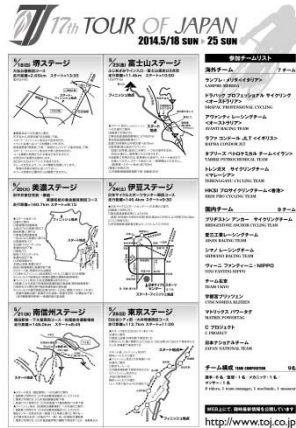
17th TOUR OF JAPAN
2014.5/18 SUN > 25 SUN

5/18(日) 堺ステージ
5/20(火) 富士山ステージ
5/22(木) 美濃ステージ
5/24(土) 伊豆ステージ
5/23(金) 南信州ステージ
5/25(日) 東京ステージ

参加チームリスト
海外チーム 7チーム
ランプレ・メリダ
LAMPRE MERIDA
ドラパック プロフェッショナル サイクリング
DRAPAC PROFESSIONAL CYCLING
アヴァンティ レーシングチーム
AVANTI RACING TEAM
ラファ コンドール JLT
RAPHA CONDOR JLT
タブリーズ ペトロケミカル チーム
TABRIZ PETROCHEMICAL TEAM
トレンガヌ サイクリングチーム
HKSI プロサイクリングチーム
HKSI PRO CYCLING TEAM
国内チーム 9チーム
ブリヂストン アンカー サイクリングチーム
BRIDGESTONE ANCHOR CYCLING TEAM
愛三工業レーシングチーム
AISAN RACING TEAM
シマノレーシングチーム
SHIMANO RACING TEAM
ヴィーニファンティーニ・NIPPO
VINI FANTINI NIPPO
チーム右京
TEAM UKYO
宇都宮ブリッツェン
UTSUNOMIYA BLITZEN
マトリックス パワータグ
MATRIX POWERTAG
C プロジェクト
C PROJECT
日本ナショナルチーム
JAPAN NATIONAL TEAM
チーム構成
http://www.toj.co.jp